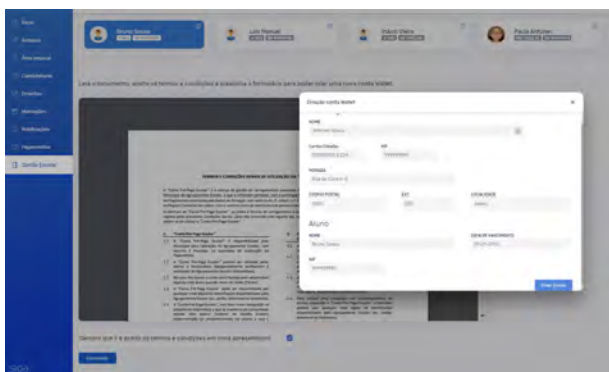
Bruno Sousa

Luís Manuel

Duarte Vieira

Paula Antunes

Leia o documento, aceite os termos e condições e preencha o formulário para poder criar uma nova conta MBWY.

Criação conta MBWY

Aluno

Declaro que li e aceito os termos e condições em cima apresentados.

Continuar